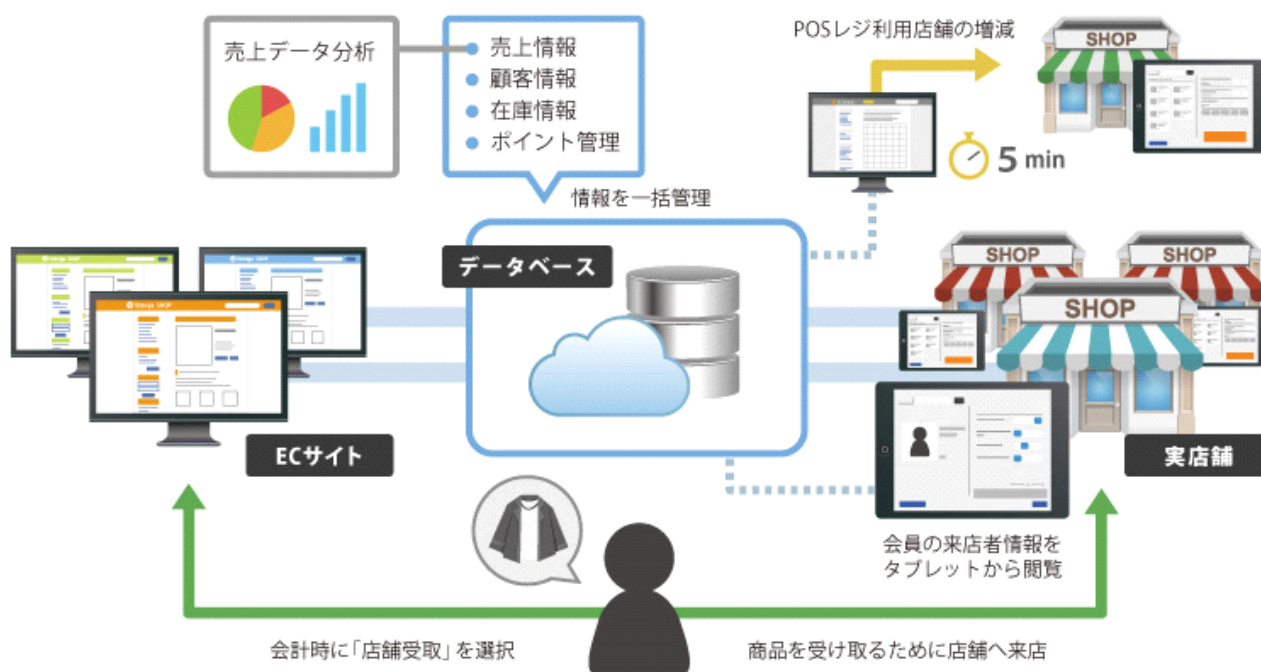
売上データ分析

売上情報
顧客情報
在庫情報
ポイント管理

情報を一括管理

POSレジ利用店舗の増減

SHOP

5 min

データベース

SHOP
SHOP
SHOP

ECサイト

実店舗

会員の来店者情報をタブレットから閲覧

会計時に「店舗受取」を選択

商品を受け取るために店舗へ来店